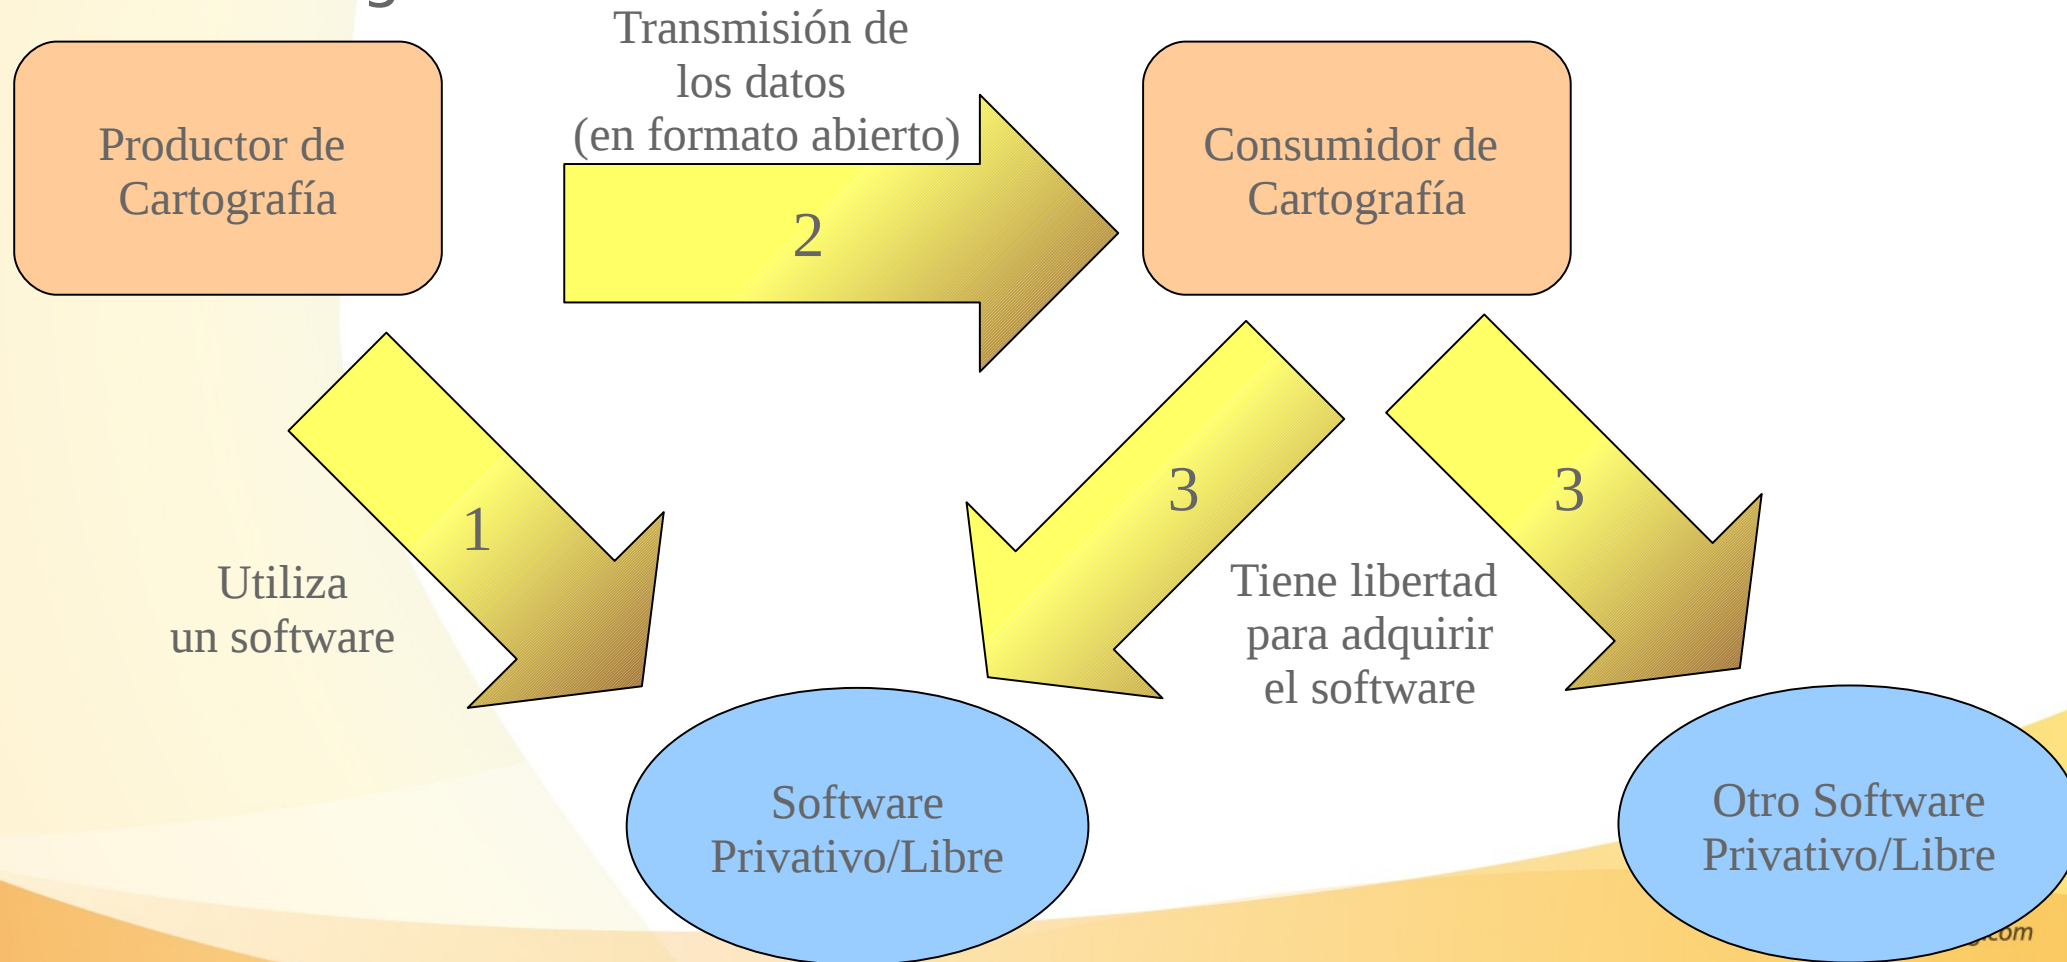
Productor de Cartografía

Transmisión de los datos (en formato abierto)

2

Consumidor de Cartografía

1

Utiliza un software

3

3

Tiene libertad para adquirir el software

Software Privativo/Libre

Otro Software Privativo/Libre

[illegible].com